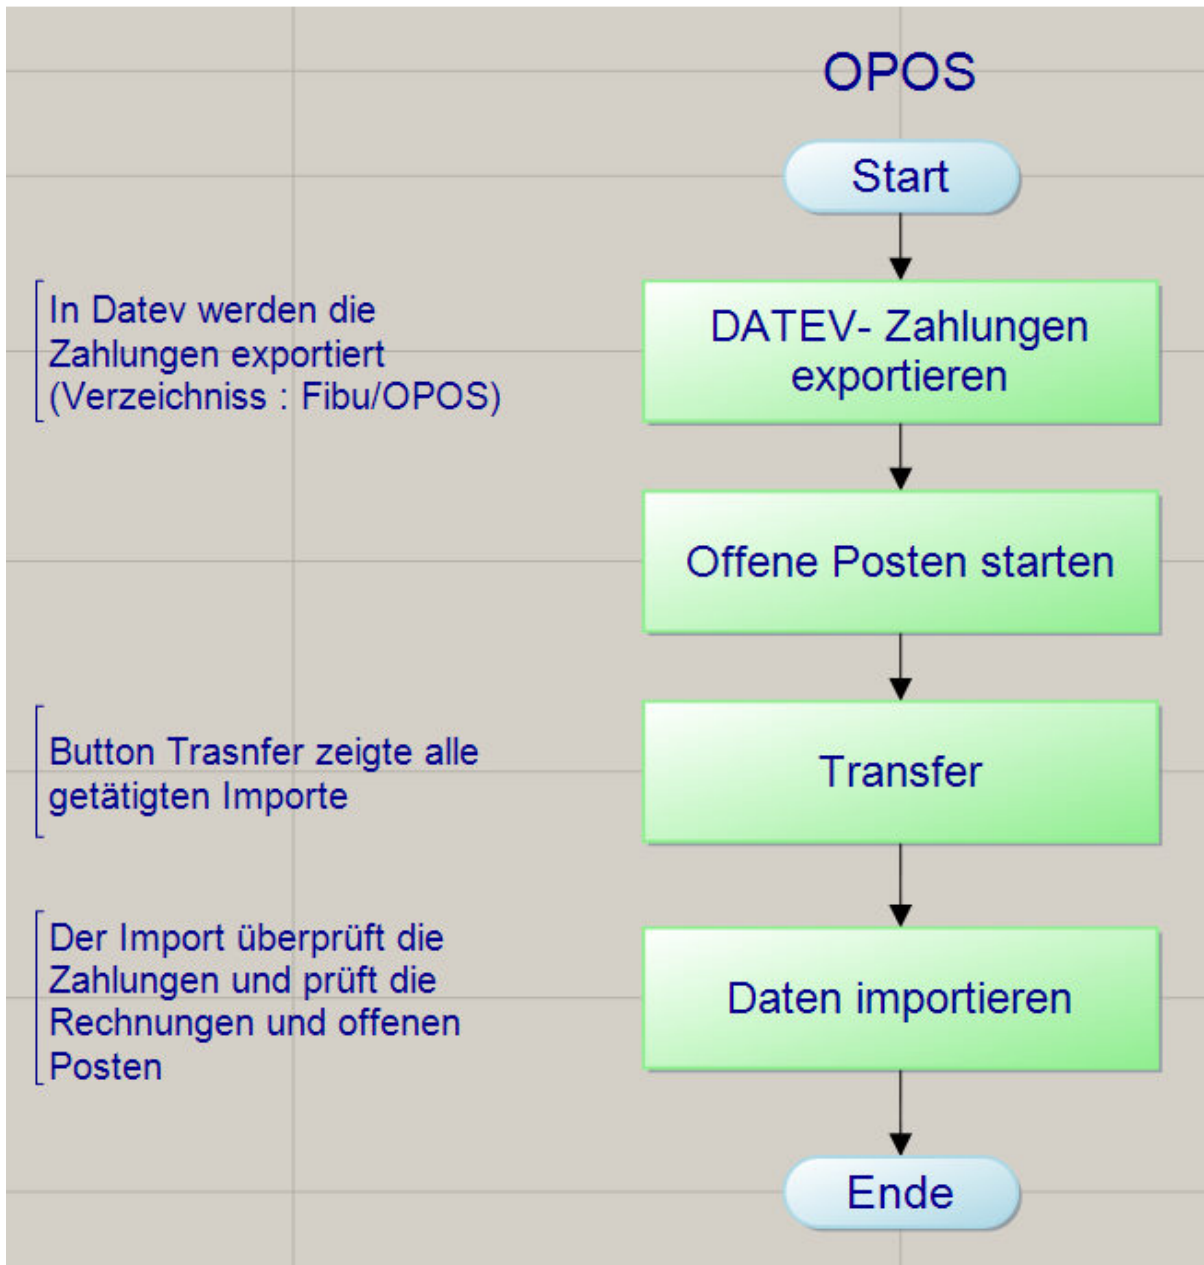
OPOS

Start

In Datev werden die Zahlungen exportiert (Verzeichniss : Fibu/OPOS)

DATEV- Zahlungen exportieren

Offene Posten starten

Button Trasnfer zeigte alle getätigten Importe

Transfer

Der Import überprüft die Zahlungen und prüft die Rechnungen und offenen Posten

Daten importieren

Ende